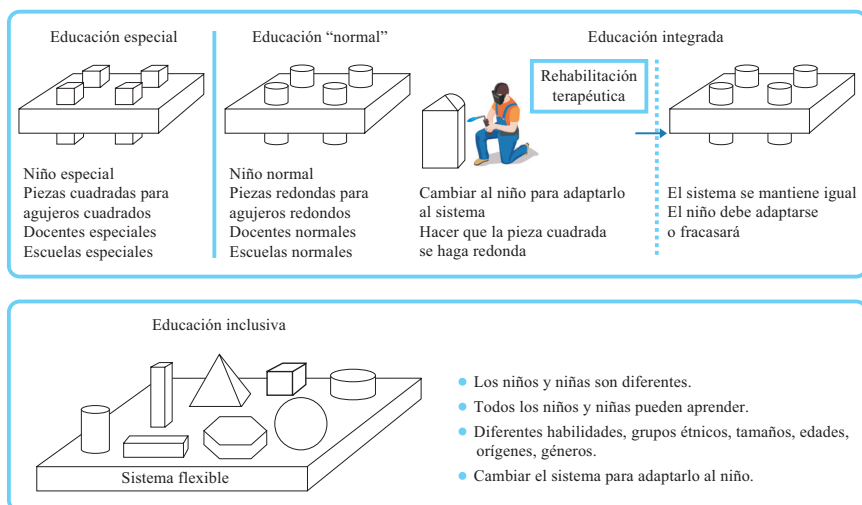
Educación especial

Niño especial
Piezas cuadradas para agujeros cuadrados
Docentes especiales
Escuelas especiales

Educación "normal"

Niño normal
Piezas redondas para agujeros redondos
Docentes normales
Escuelas normales

Educación integrada

Rehabilitación terapéutica

Cambiar al niño para adaptarlo al sistema
Hacer que la pieza cuadrada se haga redonda

El sistema se mantiene igual
El niño debe adaptarse o fracasará

Educación inclusiva

Sistema flexible

- Los niños y niñas son diferentes.
- Todos los niños y niñas pueden aprender.
- Diferentes habilidades, grupos étnicos, tamaños, edades, orígenes, géneros.
- Cambiar el sistema para adaptarlo al niño.